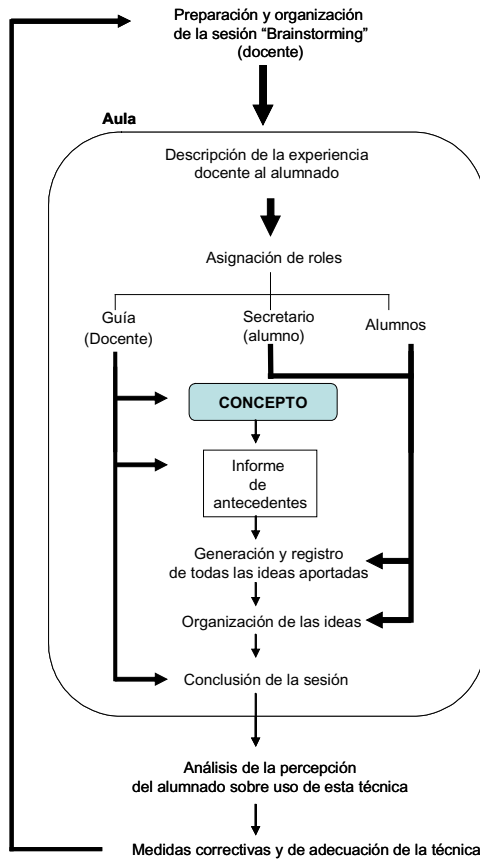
Preparación y organización de la sesión "Brainstorming" (docente)

Aula

Descripción de la experiencia docente al alumnado

Asignación de roles

Guía (Docente)

Secretario (alumno)

Alumnos

CONCEPTO

Informe de antecedentes

Generación y registro de todas las ideas aportadas

Organización de las ideas

Conclusión de la sesión

Análisis de la percepción del alumnado sobre uso de esta técnica

Medidas correctivas y de adecuación de la técnica